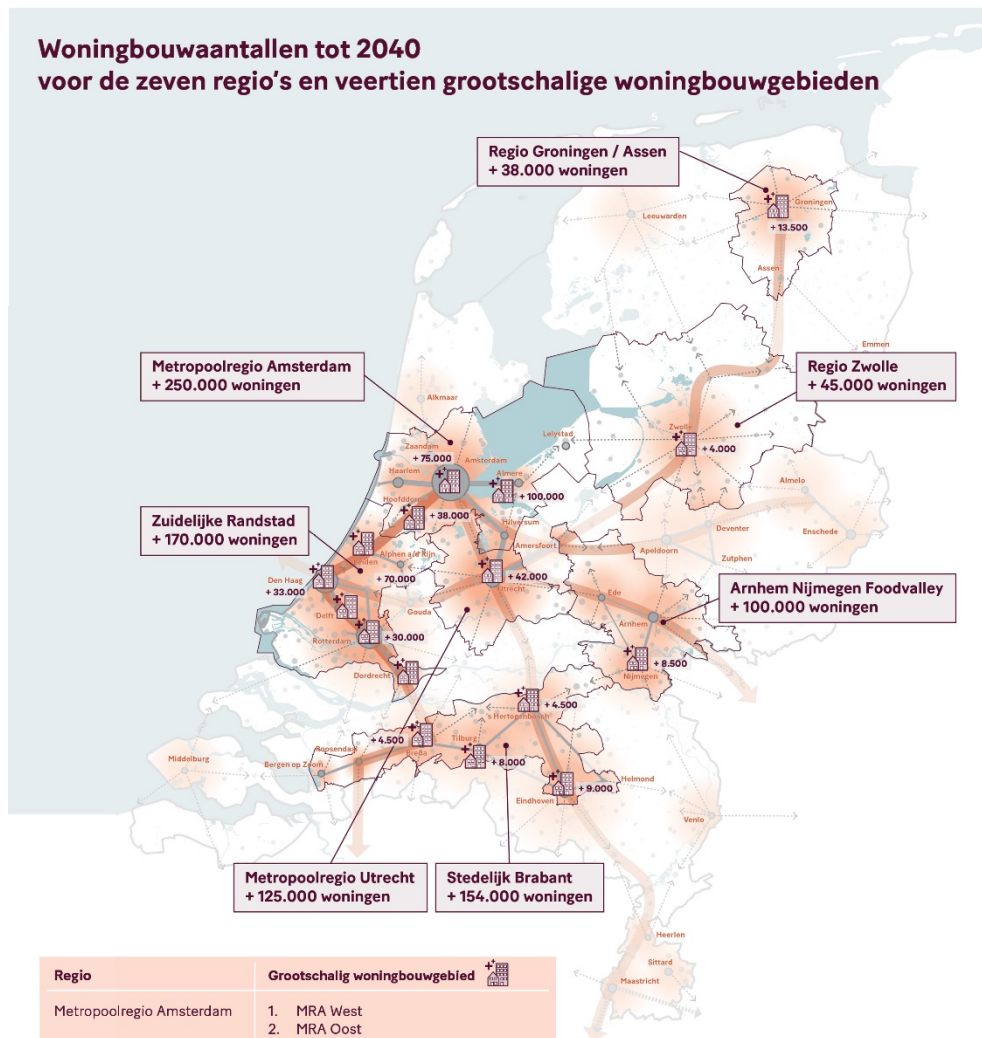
Woningbouwaantallen tot 2040
voor de zeven regio's en veertien grootschalige woningbouwgebieden

Regio Groningen / Assen
+ 38.000 woningen

Leeuwarden
Groningen
+ 13.500
Assen
Emmen

Metropoolregio Amsterdam
+ 250.000 woningen

Regio Zwolle
+ 45.000 woningen

Alkmaar
Lelystad
Zaandam
+ 75.000
Amsterdam
Haarlem
Almere
+ 100.000
Zwolle
+ 4.000
Almelo
Hoofddorp
+ 38.000
Hilversum
Deventer
Enschede

Zuidelijke Randstad
+ 170.000 woningen

Leiden
Alphen a/d Rijn
Amersfoort
Apeldoorn
Zutphen
Den Haag
+ 33.000
+ 70.000
+ 42.000
Utrecht
Delft
Gouda
Ede

Arnhem Nijmegen Foodvalley
+ 100.000 woningen

Rotterdam
+ 30.000
Arnhem
Dordrecht
+ 8.500
Nijmegen
+ 4.500
's Hertogenbosch
+ 4.500
Roosendaal
Breda
Tilburg
Middelburg
Bergen op Zoom
+ 8.000
+ 9.000
Helmond
Eindhoven
Venlo

Metropoolregio Utrecht
+ 125.000 woningen

Stedelijk Brabant
+ 154.000 woningen

Heerlen
Sittard
Maastricht

| Regio | Grootschalig woningbouwgebied |
|---|---|
| Metropoolregio Amsterdam | 1. MRA West<br>2. MRA Oost |